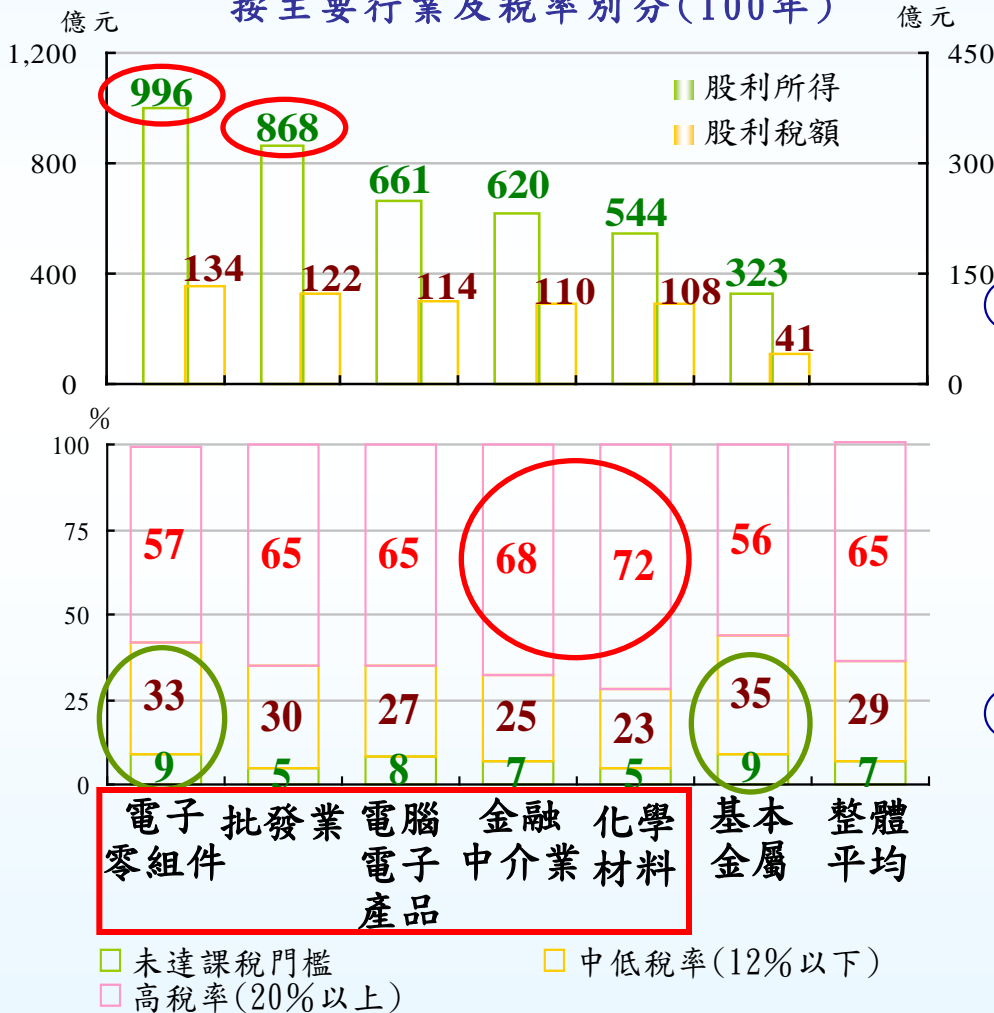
億元 按主要行業及稅率別分(100年) 億元

1,200
800
400
0

450
300
150
0

股利所得
股利稅額

996 134
868 122
661 114
620 110
544 108
323 41

%
100
75
50
25
0

| | 電子零組件 | 批發業 | 電腦電子產品 | 金融中介業 | 化學材料 | 基本金屬 | 整體平均 |
|---|---|---|---|---|---|---|---|
| 高稅率 | 57 | 65 | 65 | 68 | 72 | 56 | 65 |
| 中低稅率 | 33 | 30 | 27 | 25 | 23 | 35 | 29 |
| 未達課稅門檻 | 9 | 5 | 8 | 7 | 5 | 9 | 7 |

未達課稅門檻
中低稅率(12%以下)
高稅率(20%以上)